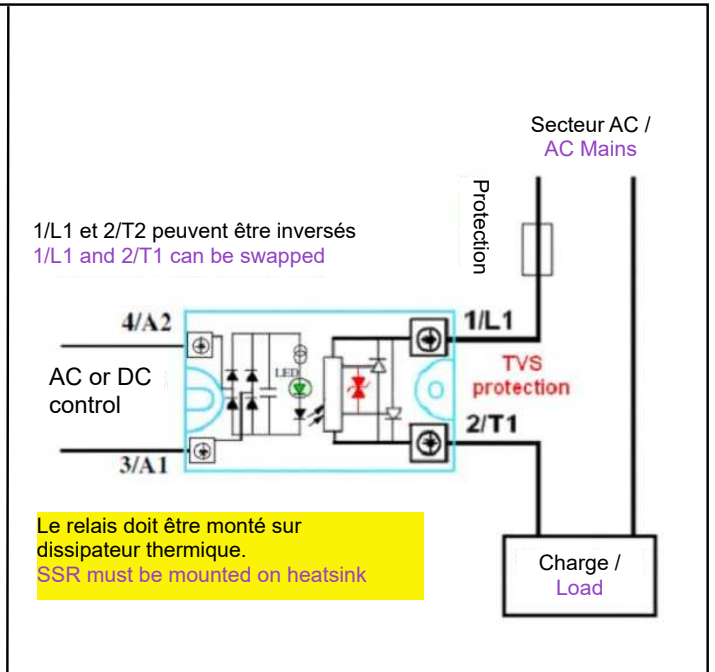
Secteur AC /
AC Mains

Protection

1/L1 et 2/T2 peuvent être inversés
1/L1 and 2/T1 can be swapped

4/A2

LED

1/L1

TVS
protection

AC or DC
control

2/T1

3/A1

Le relais doit être monté sur dissipateur thermique.
SSR must be mounted on heatsink

Charge /
Load